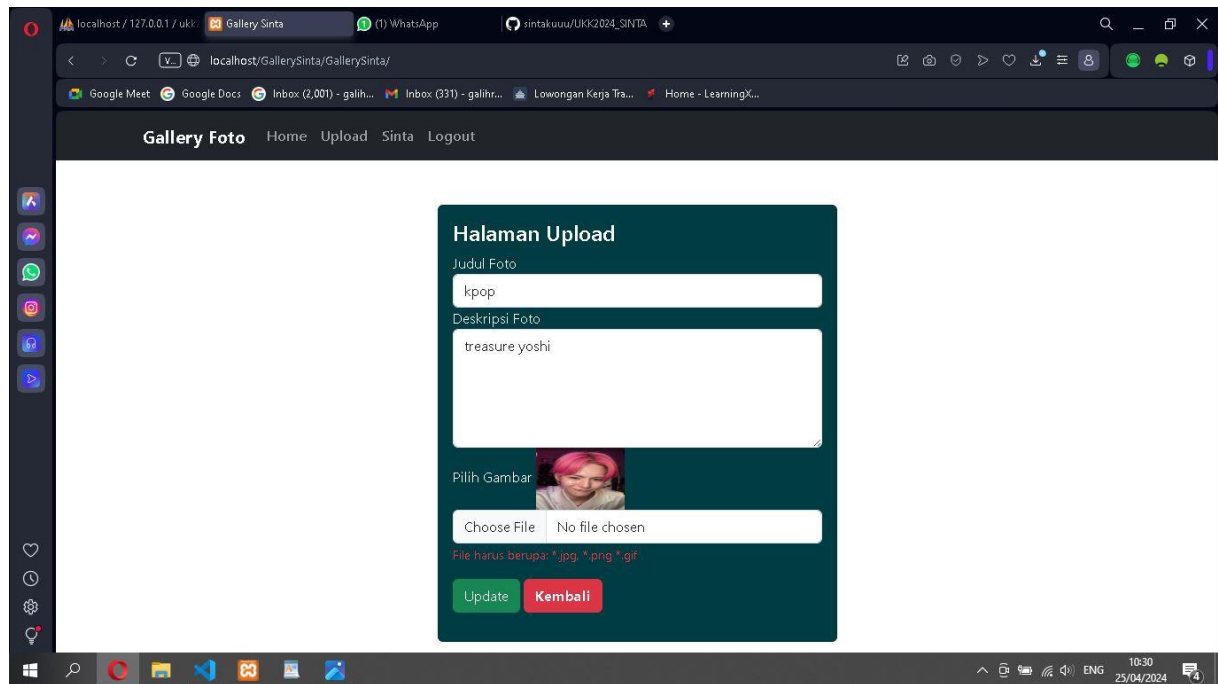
localhost / 127.0.0.1 / ukk
Gallery Sinta
(1) WhatsApp
sintakuuu/UKK2024_SINTA

localhost/GallerySinta/GallerySinta/

Google Meet  Google Docs  Inbox (2,001) - galih...  Inbox (331) - galihr...  Lowongan Kerja Tra...  Home - LearningX...

Gallery Foto  Home  Upload  Sinta  Logout

Halaman Upload
Judul Foto
kpop
Deskripsi Foto
treasure yoshi
Pilih Gambar
Choose File  No file chosen
File harus berupa: *.jpg, *.png *.gif
Update  Kembali

ENG  10:30  25/04/2024  4